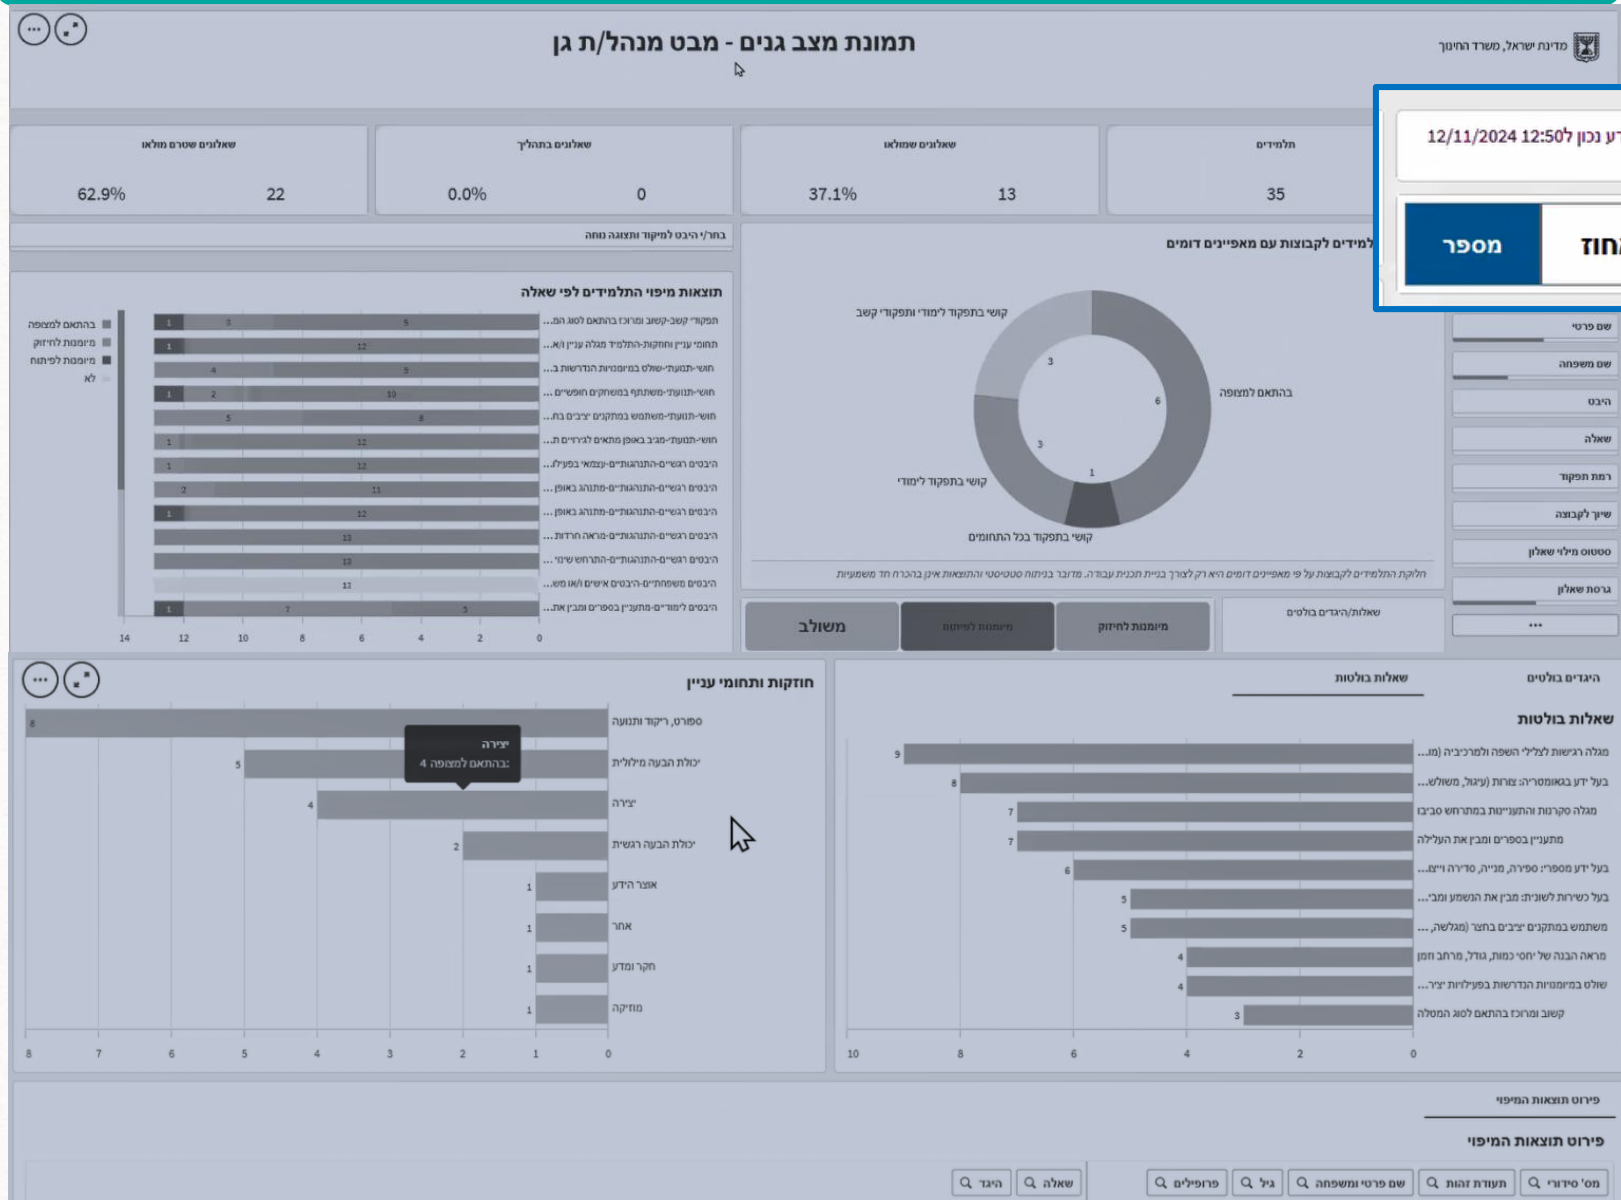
מדינת ישראל, משרד החינוך

תמונת מצב גנים - מבט מנהל/ת גן

ע נכון ל 12/11/2024 12:50

אחוז
מספר

| תלמידים | שאלונים שמולאו | | שאלונים בתהליך | | שאלונים שטרם מולאו | |
|---|---|---|---|---|---|---|
| 35 | 13 | 37.1% | 0 | 0.0% | 22 | 62.9% |

בחר/י היבט למיקוד ותצוגה נוחה

למידים לקבוצות עם מאפיינים דומים

קושי בתפקוד לימודי ותפקודי קשב
בהתאם למצופה
קושי בתפקוד לימודי
קושי בתפקוד בכל התחומים
3
6
3
1

חלוקת התלמידים לקבוצות על פי מאפיינים דומים היא רק לצורך בניית תוכנית עבודה. מדובר בניתוח סטטיסטי והתוצאות אינן בהכרח חד משמעיות

תוצאות מיפוי התלמידים לפי שאלה

תפקודי קשב-קשוב ומרוכז בהתאם לגיל המ...
תחומי עניין וחוזקות-התלמיד מגלה עניין ו/א...
חושי-תנועתי-שולט במיומנויות הנדרשות ב...
חושי-תנועתי-משתתף במשחקים חופשיים...
חושי-תנועתי-משתמש במתקנים ציבים בח...
חושי-תנועתי-מגיב באופן מתאים לגירויים ת...
היבטים רגשיים-התנהגותיים-עצמאי בפעיל...
היבטים רגשיים-התנהגותיים-מתנהג באופן...
היבטים רגשיים-התנהגותיים-מתנהג באופן...
היבטים רגשיים-התנהגותיים-מראה חרדות...
היבטים רגשיים-התנהגותיים-התרחש שינוי...
היבטים משפחתיים-היבטים אישיים ו/או מש...
היבטים לימודיים-מתעניין בספרים ומבין את...

בהתאם למצופה
מיומנות לחיזוק
מיומנות לפיתוח
לא

1 3 9
1 12
4 9
1 2 10
5 8
1 12
1 12
2 11
1 12
13
13
13
1 7 5

14 12 10 8 6 4 2 0

שם פרטי
שם משפחה
היבט
שאלה
רמת תפקוד
שיוך לקבוצה
סטטוס מילוי שאלון
גרסת שאלון
...

שאלות/היגדים בולטים
מיומנות לחיזוק
מיומנות לפיתוח
משולב

חוזקות ותחומי עניין

ספורט, ריקוד ותנועה 8
יכולת הבעה מילולית 5
יצירה 4
יכולת הבעה רגשית 2
אוצר הידע 1
אחר 1
חקר ומדע 1
מוזיקה 1

יצירה
בהתאם למצופה: 4

8 7 6 5 4 3 2 1 0

היגדים בולטים
שאלות בולטות

שאלות בולטות

מגלה רגישות לצלילי השפה ולמרכיביה (מו... 9
בעל ידע באומנויות: צורות (עיגול, משולש... 8
מגלה סקרנות והתעניינות במתרחש סביבו 7
מתעניין בספרים ומבין את העלילה 7
בעל ידע מספרי: ספירה, מנייה, סדירה ויצ... 6
בעל כשירות לשונית: מבין את הנשמע ומב... 5
משתמש במתקנים ציבים בחצר (מגלשה,... 5
מראה הבנה של יחסי כמות, גודל, מרחב וזמן 4
שולט במיומנויות הנדרשות בפעילויות יציר... 4
קשוב ומרוכז בהתאם לגיל המטלה 3

10 8 6 4 2 0

פירוט תוצאות המיפוי

פירוט תוצאות המיפוי

מס' סידורי
תעודת זהות
שם פרטי ומשפחה
גיל
פרופילים
שאלה
היגד